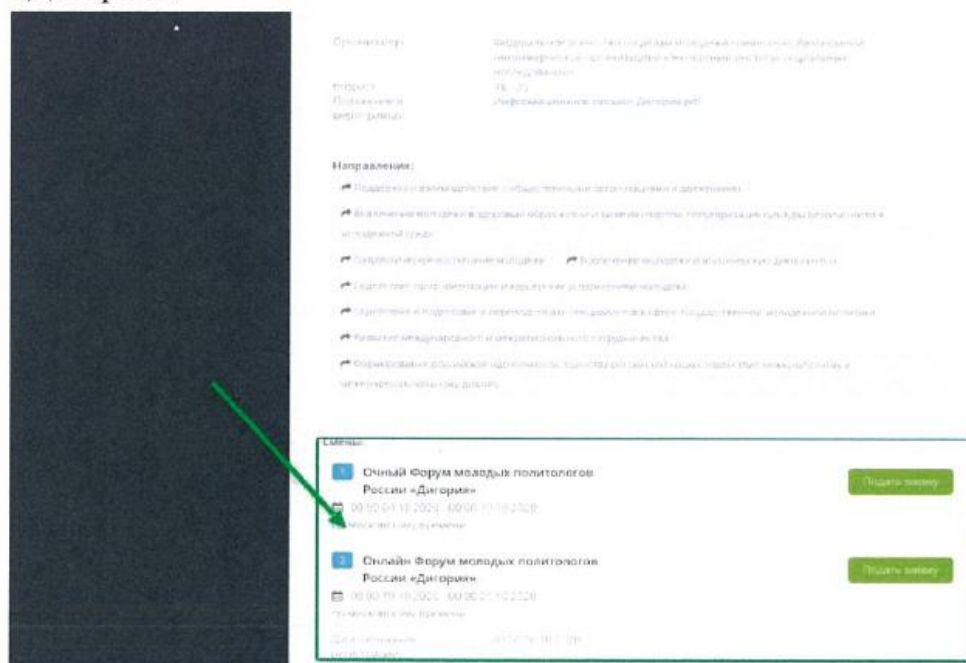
Организатор: Федеральное агентство по делам молодежи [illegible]

Возраст: 18 - 35

Положение о мероприятии: Информационное письмо Дигория.pdf

Направления:

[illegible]

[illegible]

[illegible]

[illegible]

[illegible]

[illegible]

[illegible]

Смены:

1 Очный Форум молодых политологов России «Дигория»

00:00 01.10.2020 - 00:00 11.10.2020

По московскому времени

Подать заявку

2 Онлайн Форум молодых политологов России «Дигория»

00:00 19.10.2020 - 00:00 21.10.2020

По московскому времени

Подать заявку

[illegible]